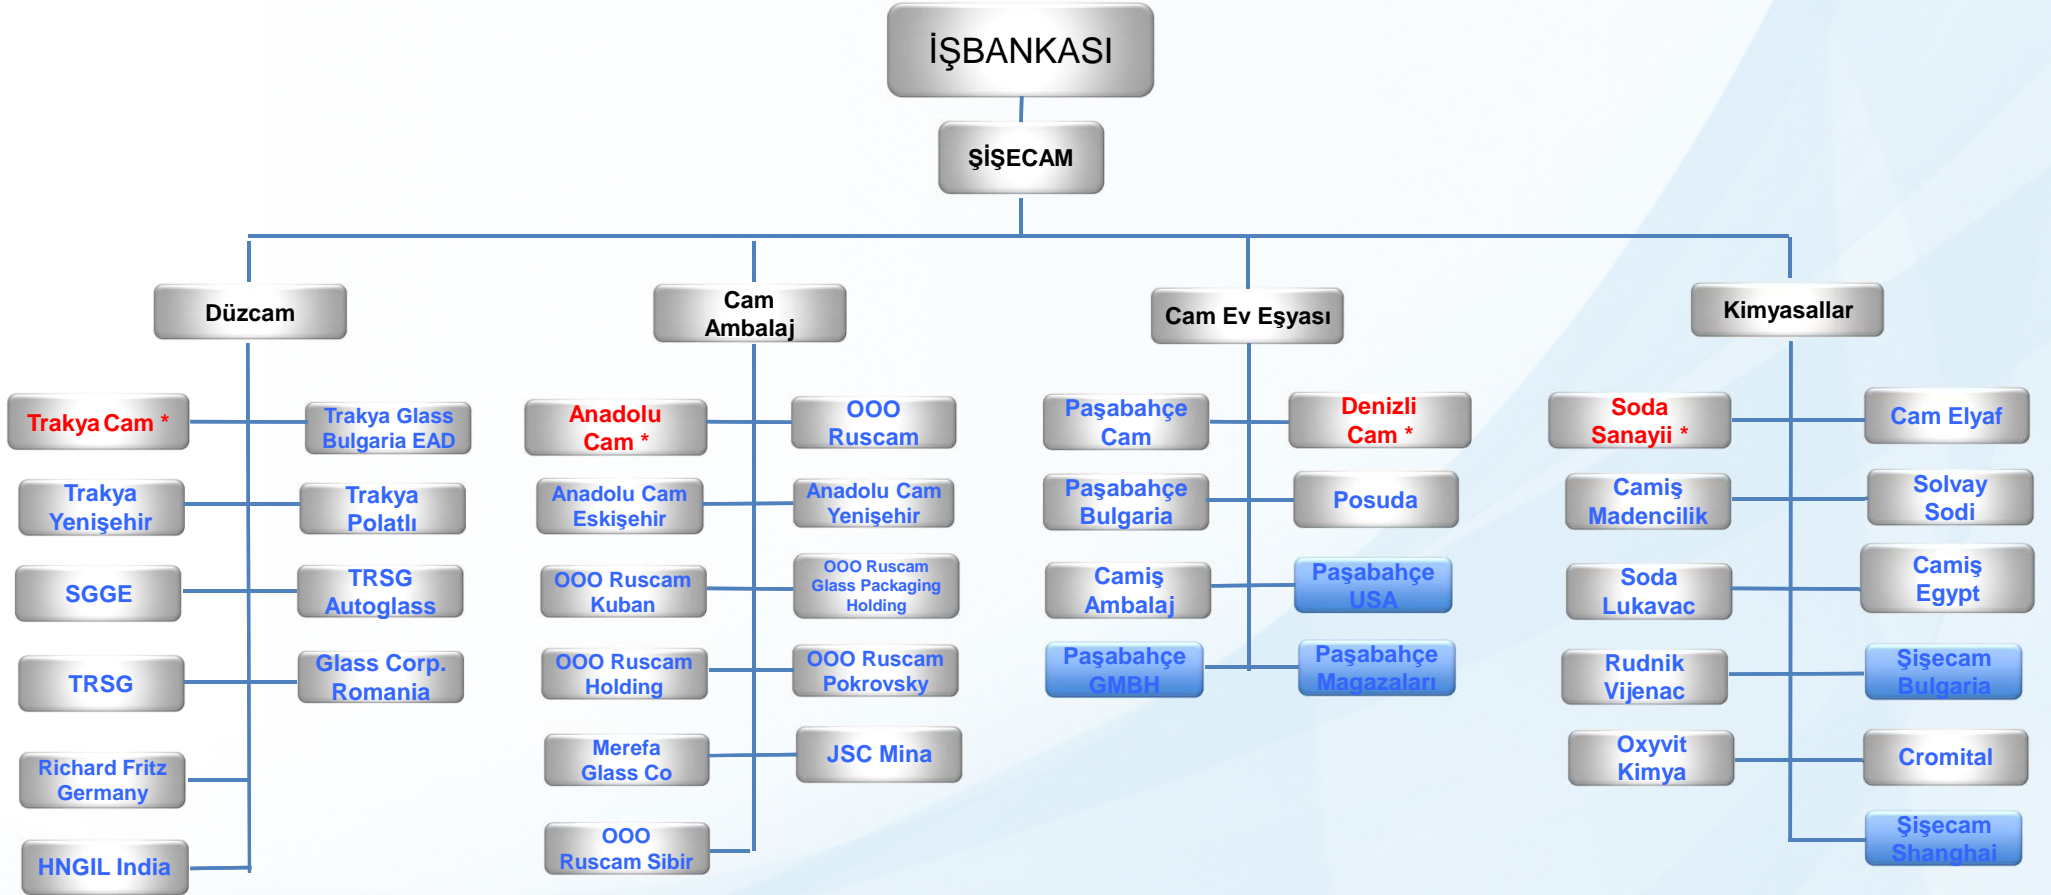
İŞBANKASI

ŞİŞECAM

Düzcam

Cam Ambalaj

Cam Ev Eşyası

Kimyasallar

Trakya Cam *

Trakya Glass Bulgaria EAD

Trakya Yenişehir

Trakya Polatlı

SGGE

TRSG Autoglass

TRSG

Glass Corp. Romania

Richard Fritz Germany

HNGIL India

Anadolu Cam *

OOO Ruscam

Anadolu Cam Eskişehir

Anadolu Cam Yenişehir

OOO Ruscam Kuban

OOO Ruscam Glass Packaging Holding

OOO Ruscam Holding

OOO Ruscam Pokrovsky

Merefa Glass Co

JSC Mina

OOO Ruscam Sibir

Paşabahçe Cam

Denizli Cam *

Paşabahçe Bulgaria

Posuda

Camiş Ambalaj

Paşabahçe USA

Paşabahçe GMBH

Paşabahçe Magazaları

Soda Sanayii *

Cam Elyaf

Camiş Madencilik

Solvay Sodi

Soda Lukavac

Camiş Egypt

Rudnik Vijenac

Şişecam Bulgaria

Oxyvit Kimya

Cromital

Şişecam Shanghai